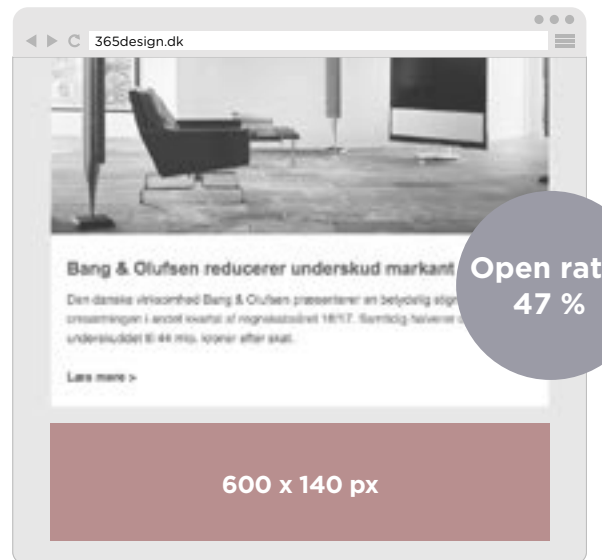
365design.dk

Bang & Olufsen reducerer underskud markant

Den danske virksomhed Bang & Olufsen præsenterer en betydelig stigning i omsætningen i andet kvartal af regnskabsåret 16/17. Samtidig halveres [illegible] underskuddet til 44 mio. kroner efter skat.

Læs mere >

Open rat
47 %

600 x 140 px